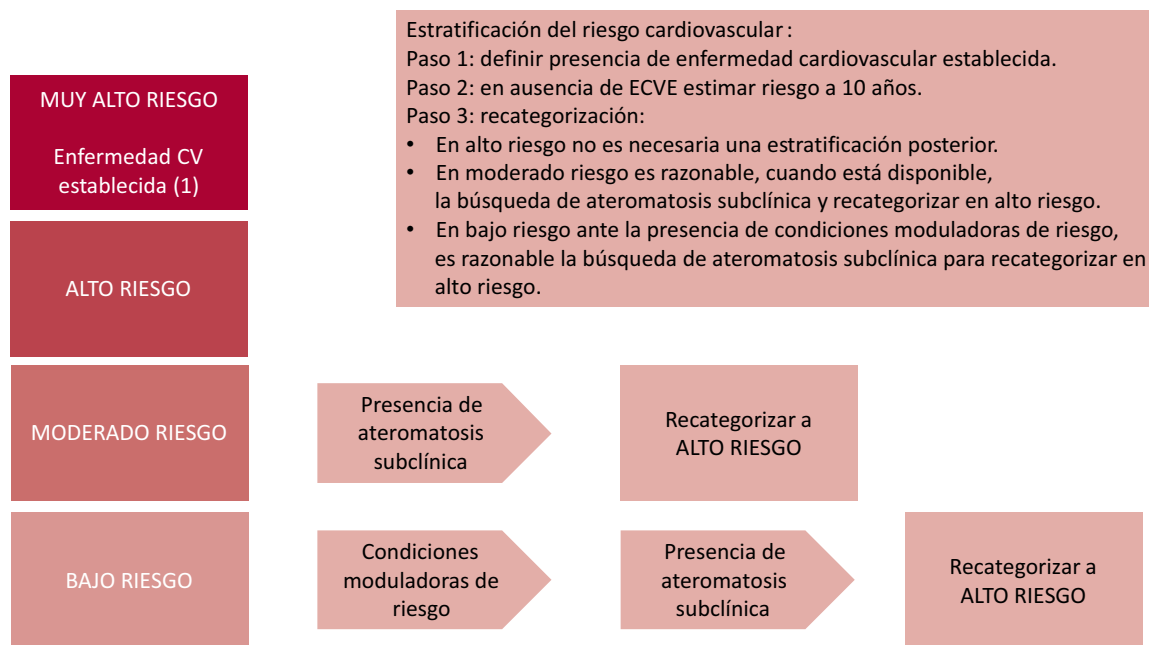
MUY ALTO RIESGO

Enfermedad CV establecida (1)

Estratificación del riesgo cardiovascular:
Paso 1: definir presencia de enfermedad cardiovascular establecida.
Paso 2: en ausencia de ECVE estimar riesgo a 10 años.
Paso 3: recategorización:
• En alto riesgo no es necesaria una estratificación posterior.
• En moderado riesgo es razonable, cuando está disponible, la búsqueda de ateromatosis subclínica y recategorizar en alto riesgo.
• En bajo riesgo ante la presencia de condiciones moduladoras de riesgo, es razonable la búsqueda de ateromatosis subclínica para recategorizar en alto riesgo.

ALTO RIESGO

MODERADO RIESGO

Presencia de ateromatosis subclínica

Recategorizar a ALTO RIESGO

BAJO RIESGO

Condiciones moduladoras de riesgo

Presencia de ateromatosis subclínica

Recategorizar a ALTO RIESGO